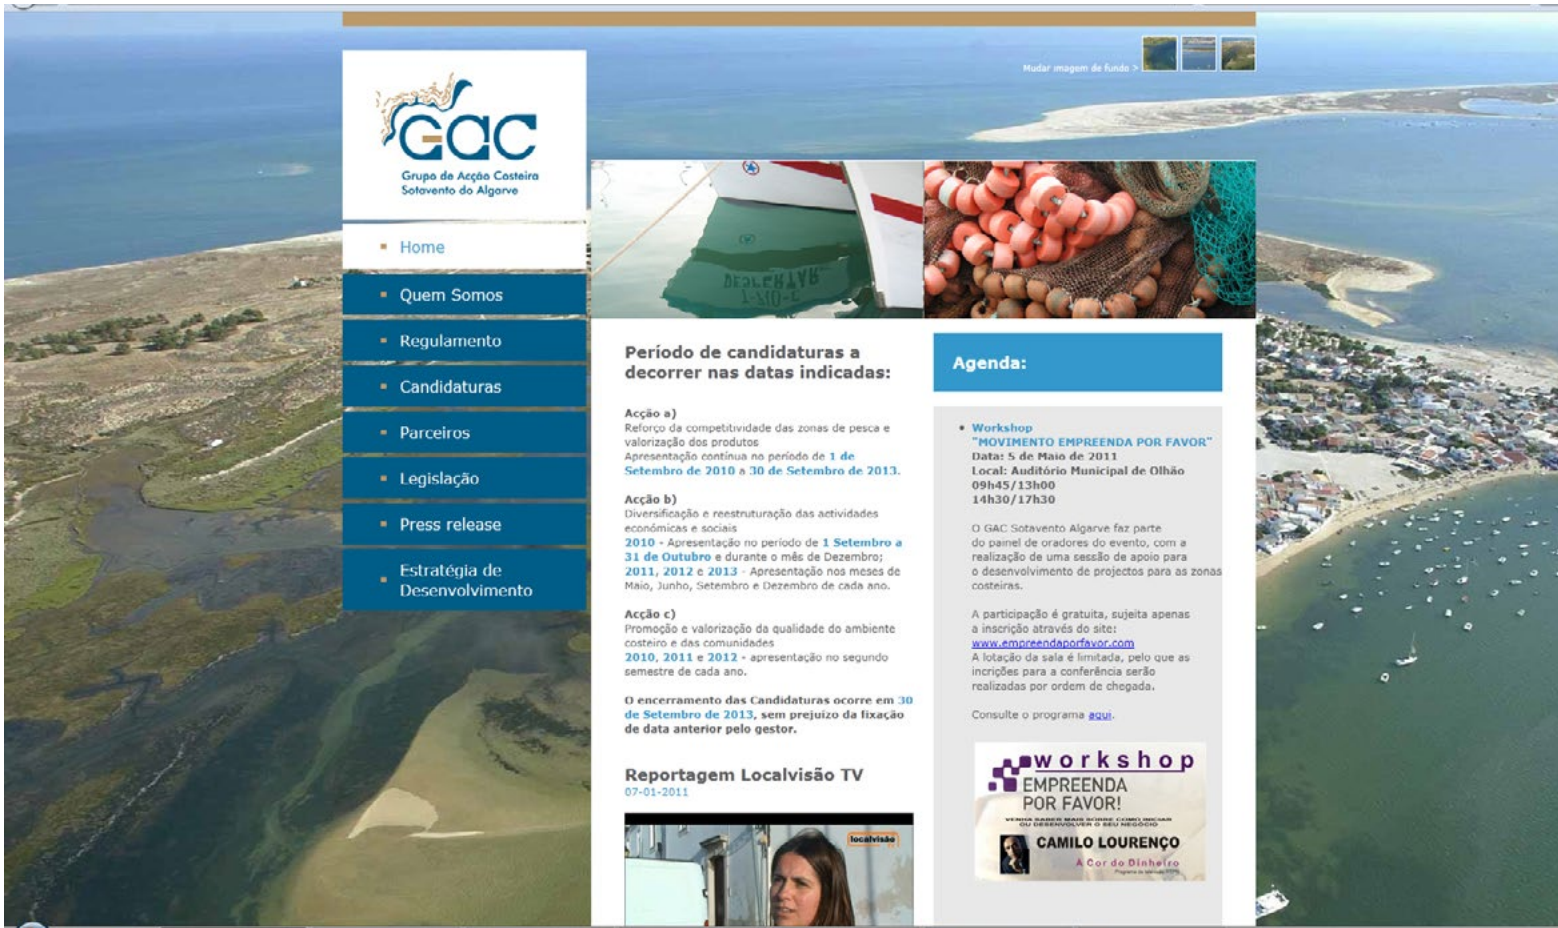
Mudar imagem de fundo >

GAC
Grupo de Acção Costeira
Sotavento do Algarve

Home
Quem Somos
Regulamento
Candidaturas
Parceiros
Legislação
Press release
Estratégia de Desenvolvimento

Período de candidaturas a decorrer nas datas indicadas:

Acção a)
Reforço da competitividade das zonas de pesca e valorização dos produtos
Apresentação contínua no período de 1 de Setembro de 2010 a 30 de Setembro de 2013.

Acção b)
Diversificação e reestruturação das actividades económicas e sociais
2010 - Apresentação no período de 1 Setembro a 31 de Outubro e durante o mês de Dezembro;
2011, 2012 e 2013 - Apresentação nos meses de Maio, Junho, Setembro e Dezembro de cada ano.

Acção c)
Promoção e valorização da qualidade do ambiente costeiro e das comunidades
2010, 2011 e 2012 - apresentação no segundo semestre de cada ano.

O encerramento das Candidaturas ocorre em 30 de Setembro de 2013, sem prejuízo da fixação de data anterior pelo gestor.

Reportagem Localvisão TV
07-01-2011

localvisão

Agenda:

• Workshop "MOVIMENTO EMPREENDA POR FAVOR"
Data: 5 de Maio de 2011
Local: Auditório Municipal de Olhão
09h45/13h00
14h30/17h30

O GAC Sotavento Algarve faz parte do painel de oradores do evento, com a realização de uma sessão de apoio para o desenvolvimento de projectos para as zonas costeiras.

A participação é gratuita, sujeita apenas a inscrição através do site:
www.empreendaporfavor.com
A lotação da sala é limitada, pelo que as incrições para a conferência serão realizadas por ordem de chegada.

Consulte o programa aqui.

workshop
EMPREENDA POR FAVOR!
VENHA SABER MAIS SOBRE COMO INICIAR OU DESENVOLVER O SEU NEGÓCIO
CAMILO LOURENÇO
A Cor do Dinheiro
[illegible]